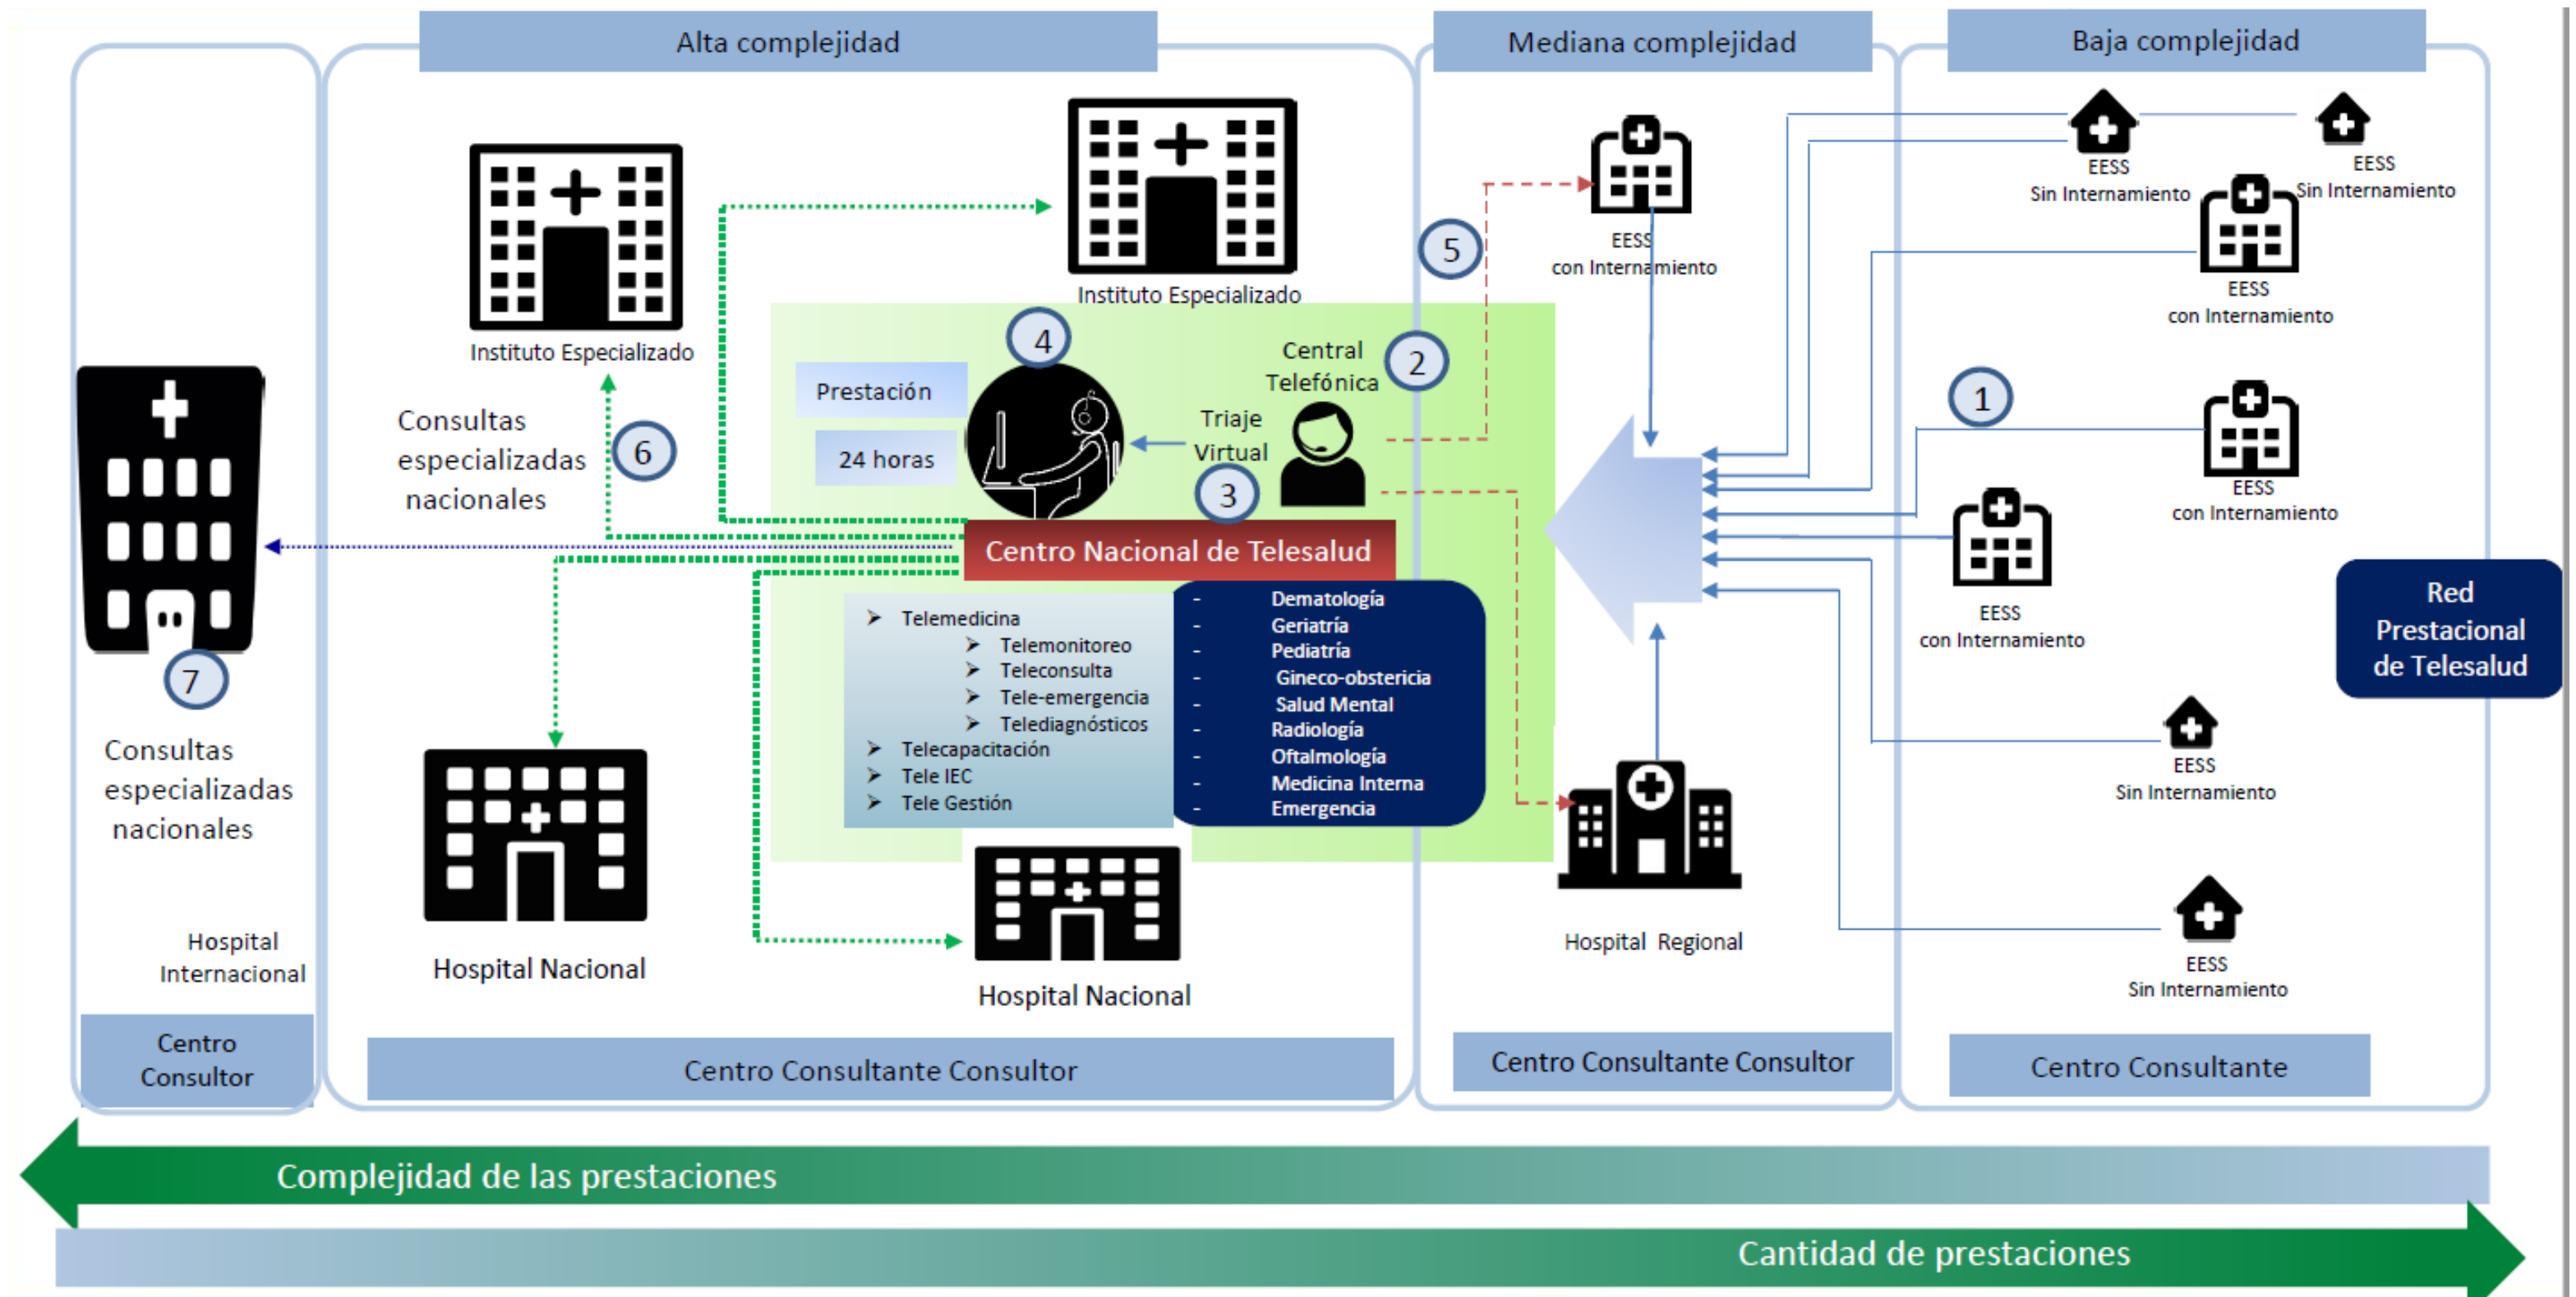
Alta complejidad

Mediana complejidad

Baja complejidad

Instituto Especializado

Instituto Especializado

EESS
con Internamiento

EESS
Sin Internamiento

EESS
Sin Internamiento

EESS
con Internamiento

5

4

2

Central Telefónica

Prestación

24 horas

Triaje Virtual

3

Consultas especializadas nacionales

6

1

EESS
con Internamiento

EESS
con Internamiento

Centro Nacional de Telesalud

Red Prestacional de Telesalud

7

Consultas especializadas nacionales

➤ Telemedicina
➤ Telemonitoreo
➤ Teleconsulta
➤ Tele-emergencia
➤ Telediagnósticos
➤ Telecapacitación
➤ Tele IEC
➤ Tele Gestión

- Dematología
- Geriatría
- Pediatría
- Gineco-obstericia
- Salud Mental
- Radiología
- Oftalmología
- Medicina Interna
- Emergencia

EESS
Sin Internamiento

EESS
Sin Internamiento

Hospital Internacional

Hospital Nacional

Hospital Nacional

Hospital Regional

Centro Consultor

Centro Consultante Consultor

Centro Consultante Consultor

Centro Consultante

Complejidad de las prestaciones

Cantidad de prestaciones